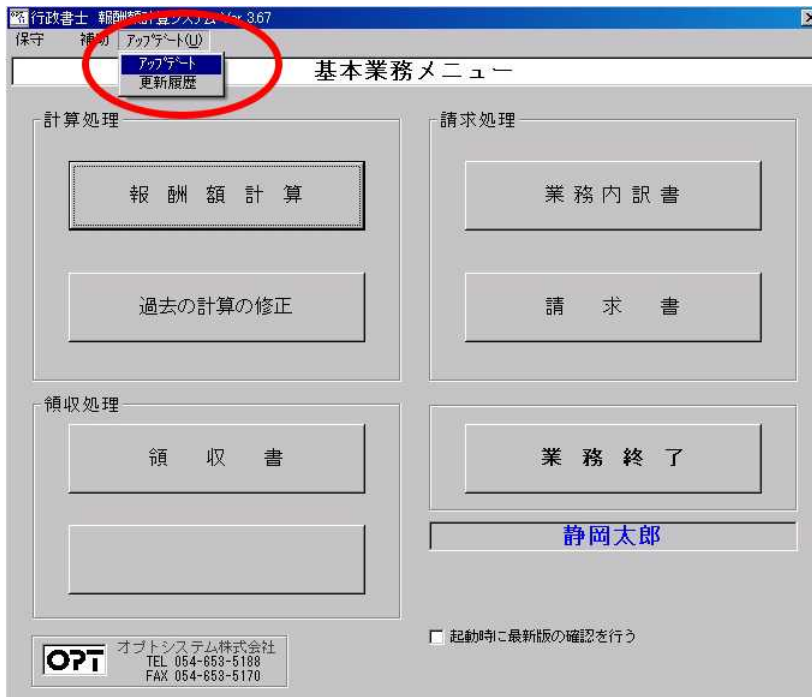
行政書士 報酬額計算システム Ver 3.67

保守 補助 アップデート(U)

アップデート
更新履歴

基本業務メニュー

計算処理

報酬額計算

過去の計算の修正

請求処理

業務内訳書

請求書

領収処理

領収書

業務終了

静岡太郎

起動時に最新版の確認を行う

OPT オプトシステム株式会社
TEL 054-653-5188
FAX 054-653-5170